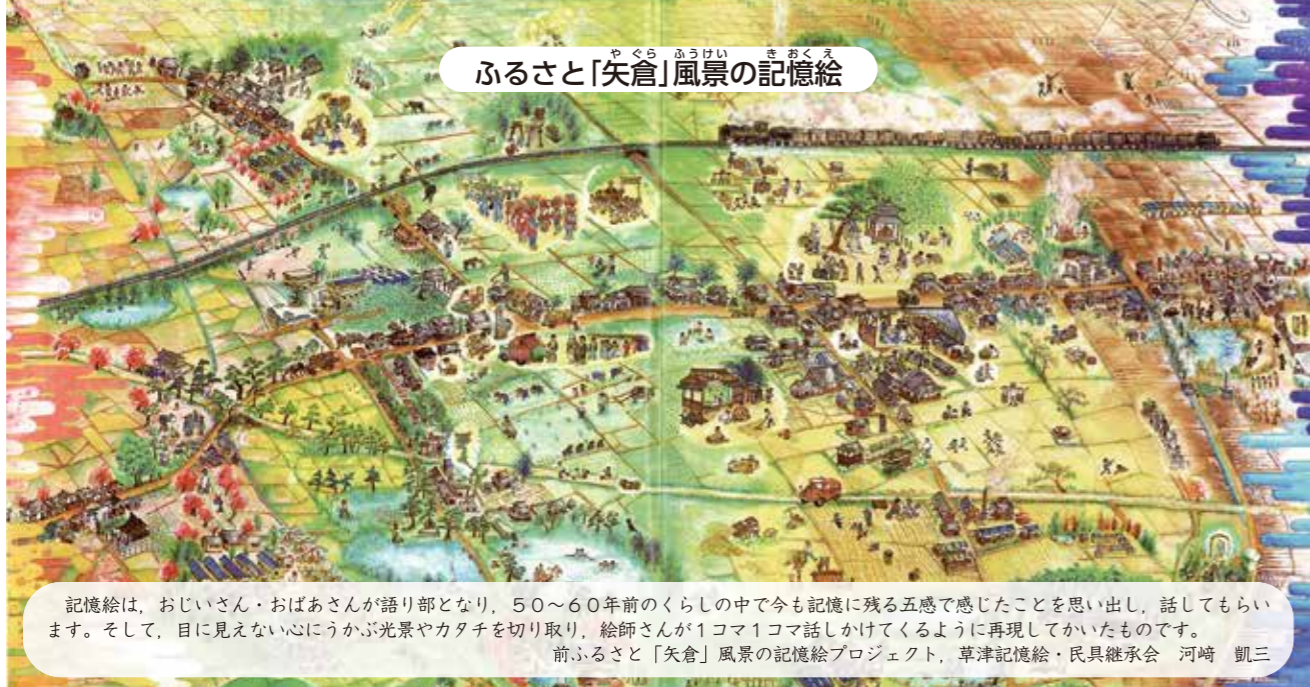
ふるさと「矢倉」風景の記憶絵

やぐら ふうけい きおくえ

記憶絵は，おじいさん・おばあさんが語り部となり，５０～６０年前のくらしの中で今も記憶に残る五感で感じたことを思い出し，話してもらいます。そして，目に見えない心にうかぶ光景やカタチを切り取り，絵師さんが１コマ１コマ話しかけてくるように再現してかいたものです。

前ふるさと「矢倉」風景の記憶絵プロジェクト，草津記憶絵・民具継承会　河崎　凱三